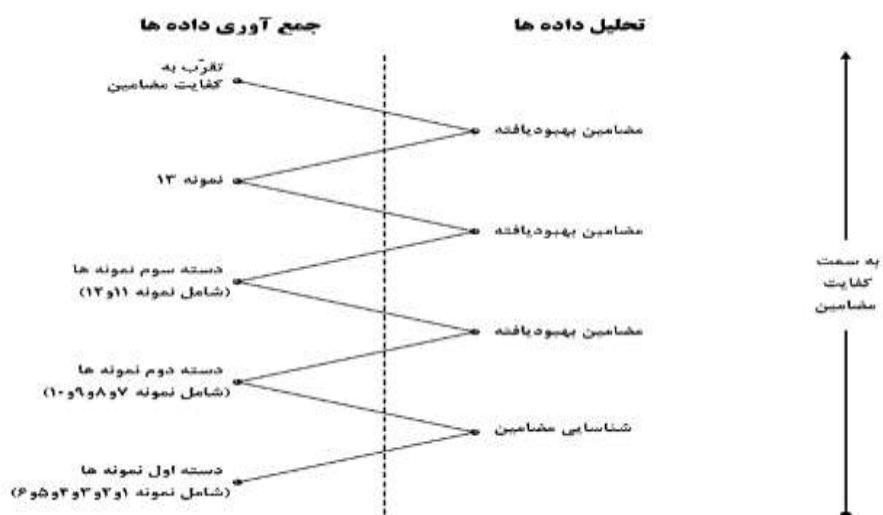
جمع آوری داده ها

تحلیل داده ها

تقرّب به کفایت مضامین

مضامین بهبودیافته

نمونه ۱۳

مضامین بهبودیافته

دسته سوم نمونه ها (شامل نمونه ۱۱و۱۲)

به سمت کفایت مضامین

مضامین بهبودیافته

دسته دوم نمونه ها (شامل نمونه ۷و۸و۹و۱۰)

شناسایی مضامین

دسته اول نمونه ها (شامل نمونه ۱و۲و۳و۴و۵و۶)